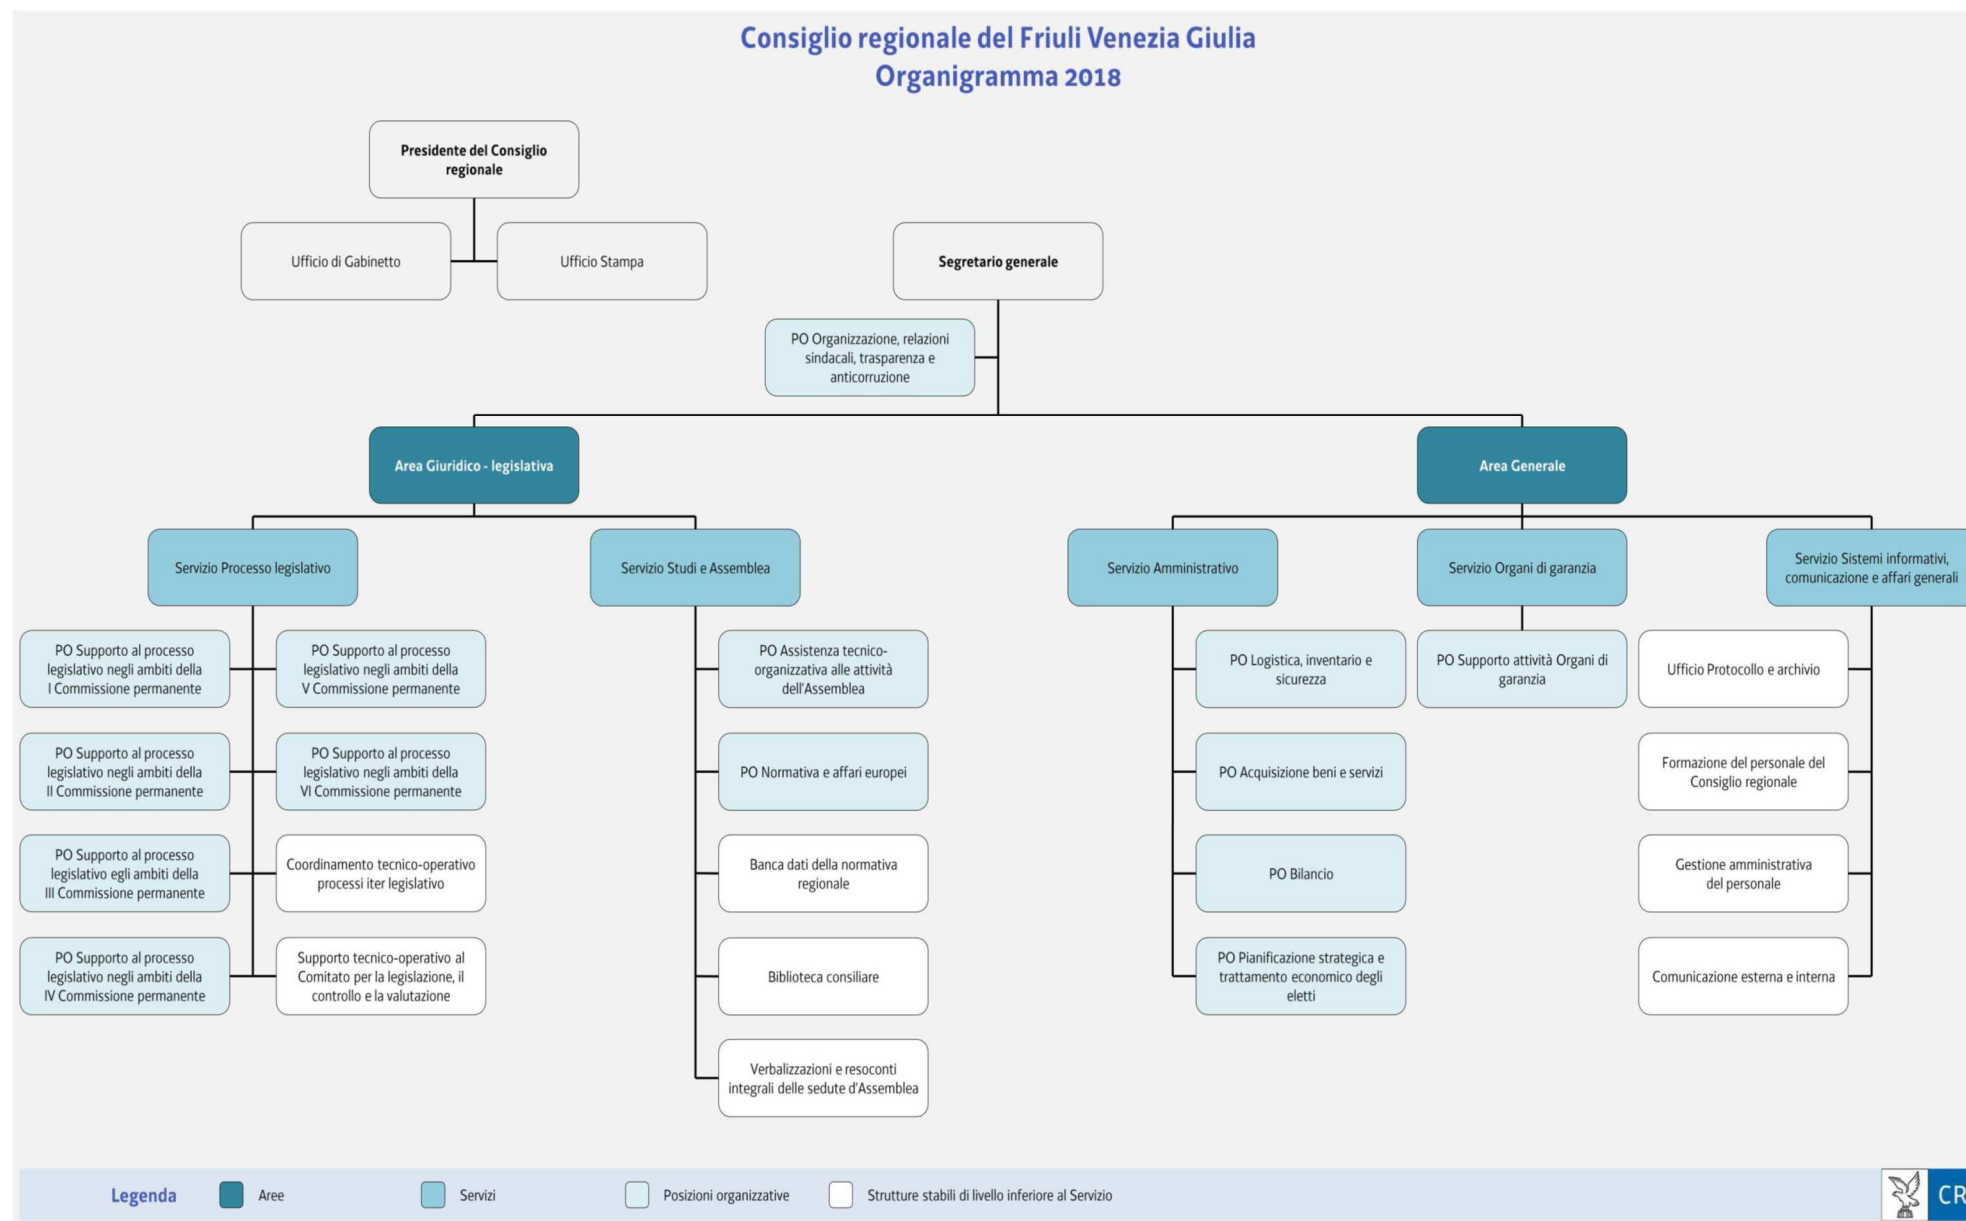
Consiglio regionale del Friuli Venezia Giulia
Organigramma 2018

Presidente del Consiglio regionale

Ufficio di Gabinetto

Ufficio Stampa

Segretario generale

PO Organizzazione, relazioni sindacali, trasparenza e anticorruzione

Area Giuridico - legislativa

Area Generale

Servizio Processo legislativo

Servizio Studi e Assemblea

Servizio Amministrativo

Servizio Organi di garanzia

Servizio Sistemi informativi, comunicazione e affari generali

PO Supporto al processo legislativo negli ambiti della I Commissione permanente

PO Supporto al processo legislativo negli ambiti della V Commissione permanente

PO Supporto al processo legislativo negli ambiti della II Commissione permanente

PO Supporto al processo legislativo negli ambiti della VI Commissione permanente

PO Supporto al processo legislativo egli ambiti della III Commissione permanente

Coordinamento tecnico-operativo processi iter legislativo

PO Supporto al processo legislativo negli ambiti della IV Commissione permanente

Supporto tecnico-operativo al Comitato per la legislazione, il controllo e la valutazione

PO Assistenza tecnico-organizzativa alle attività dell'Assemblea

PO Normativa e affari europei

Banca dati della normativa regionale

Biblioteca consiliare

Verbalizzazioni e resoconti integrali delle sedute d'Assemblea

PO Logistica, inventario e sicurezza

PO Acquisizione beni e servizi

PO Bilancio

PO Pianificazione strategica e trattamento economico degli eletti

PO Supporto attività Organi di garanzia

Ufficio Protocollo e archivio

Formazione del personale del Consiglio regionale

Gestione amministrativa del personale

Comunicazione esterna e interna

Legenda Aree Servizi Posizioni organizzative Strutture stabili di livello inferiore al Servizio

CR